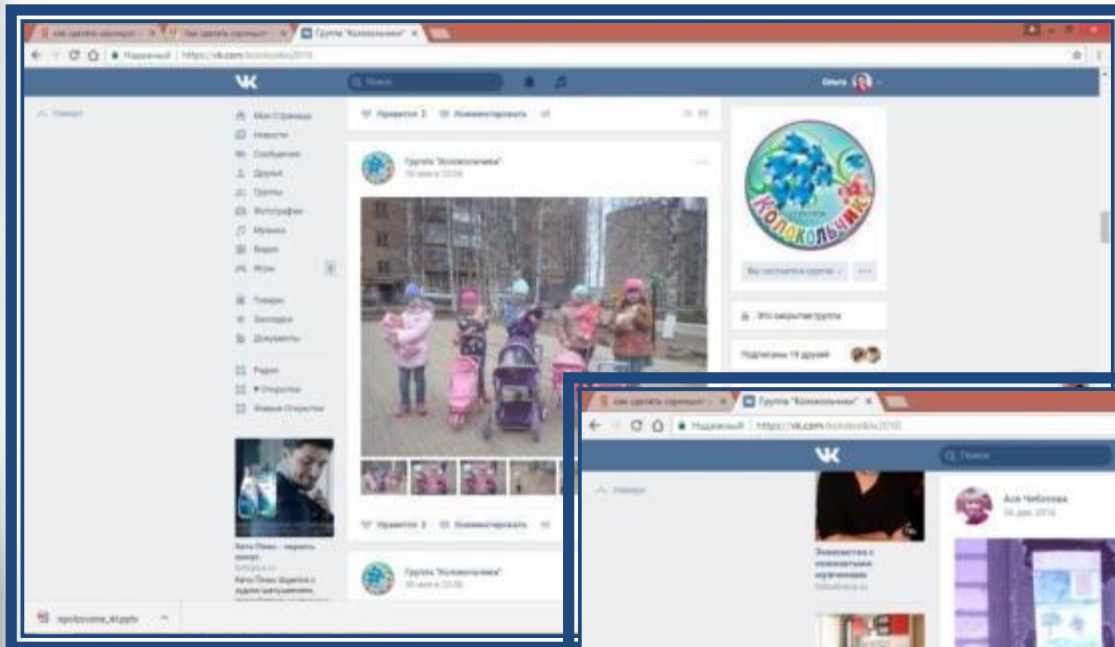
Группа "Колокольчики"

Моя Страница
Новости
Сообщения
Друзья
Группы
Фотографии
Музыка
Видео
Игры

Товары
Закладки
Документы

Ольга

Нравится 3 Комментировать

Группа "Колокольчики"

Колокольчик

Вы состоите в группе

Это закрытая группа

Подписаны 18 друзей

Нравится 3 Комментировать

Группа "Колокольчики"

Группа "Колокольчики"

Ася Чеботова

Знакомства с 
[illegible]